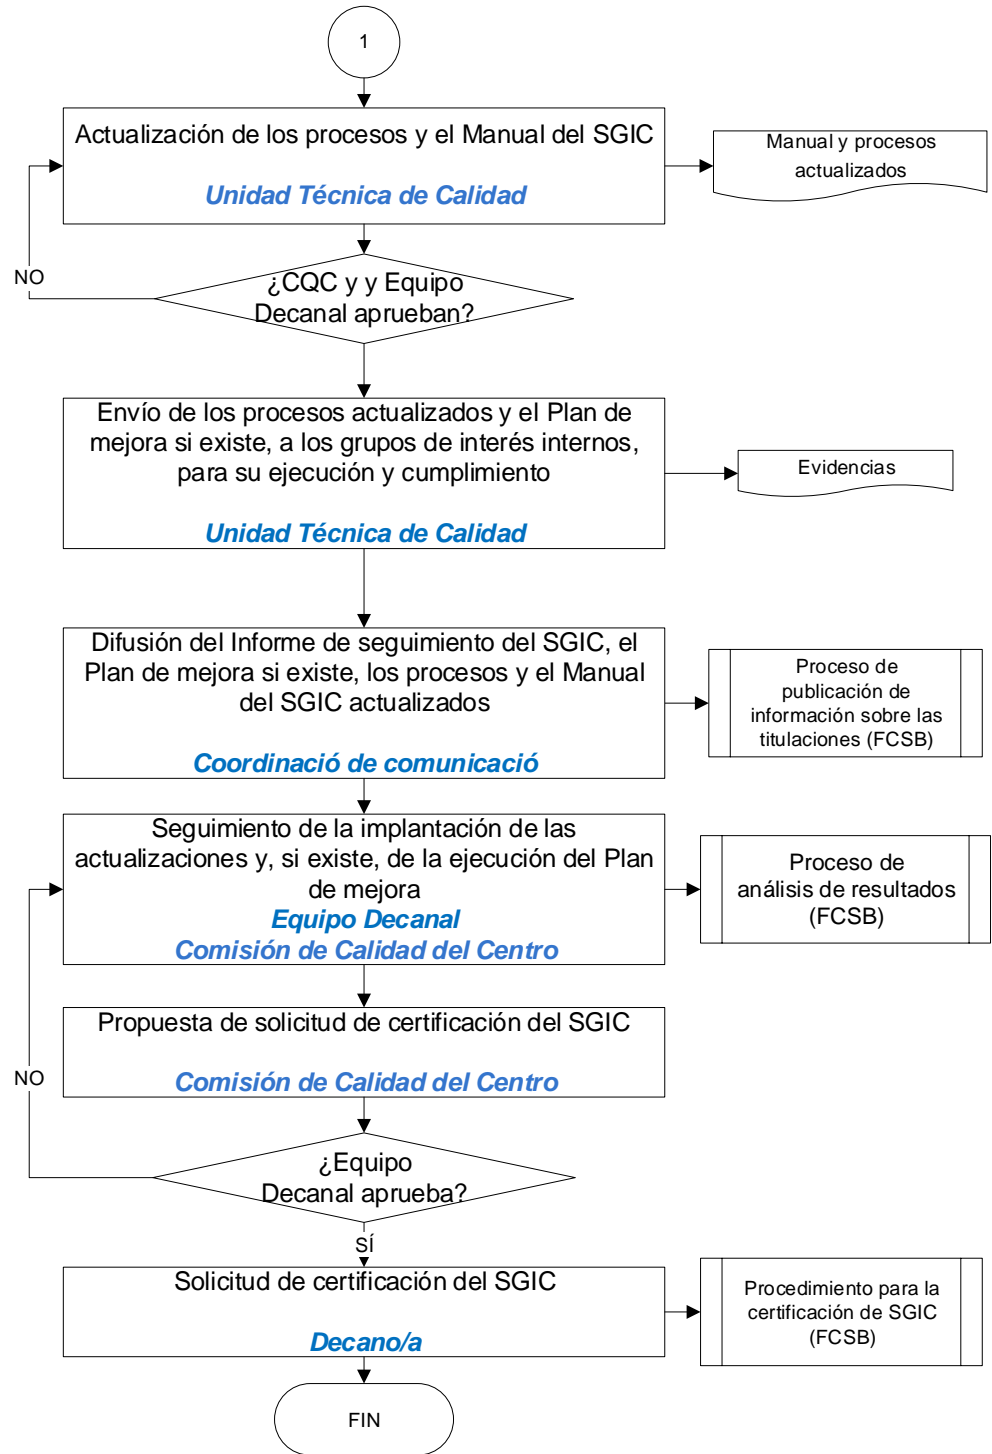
1

Actualización de los procesos y el Manual del SGIC

Unidad Técnica de Calidad

Manual y procesos actualizados

NO

¿CQC y y Equipo Decanal aprueban?

Envío de los procesos actualizados y el Plan de mejora si existe, a los grupos de interés internos, para su ejecución y cumplimiento

Unidad Técnica de Calidad

Evidencias

Difusión del Informe de seguimiento del SGIC, el Plan de mejora si existe, los procesos y el Manual del SGIC actualizados

Coordinació de comunicació

Proceso de publicación de información sobre las titulaciones (FCSB)

Seguimiento de la implantación de las actualizaciones y, si existe, de la ejecución del Plan de mejora

Equipo Decanal

Comisión de Calidad del Centro

Proceso de análisis de resultados (FCSB)

Propuesta de solicitud de certificación del SGIC

Comisión de Calidad del Centro

NO

¿Equipo Decanal aprueba?

SÍ

Solicitud de certificación del SGIC

Decano/a

Procedimiento para la certificación de SGIC (FCSB)

FIN